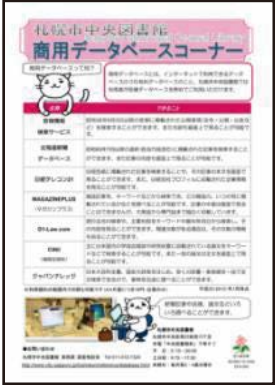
札幌市中央図書館
商用データベースコーナー

商用データベースって何?

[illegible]

| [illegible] | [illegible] |
|---|---|
| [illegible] | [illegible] |
| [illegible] | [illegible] |
| 日経テレコン21 | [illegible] |
| MAGAZINEPLUS | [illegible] |
| D1-Law.com | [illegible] |
| CiNii | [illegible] |
| ジャパンナレッジ | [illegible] |

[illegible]

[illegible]